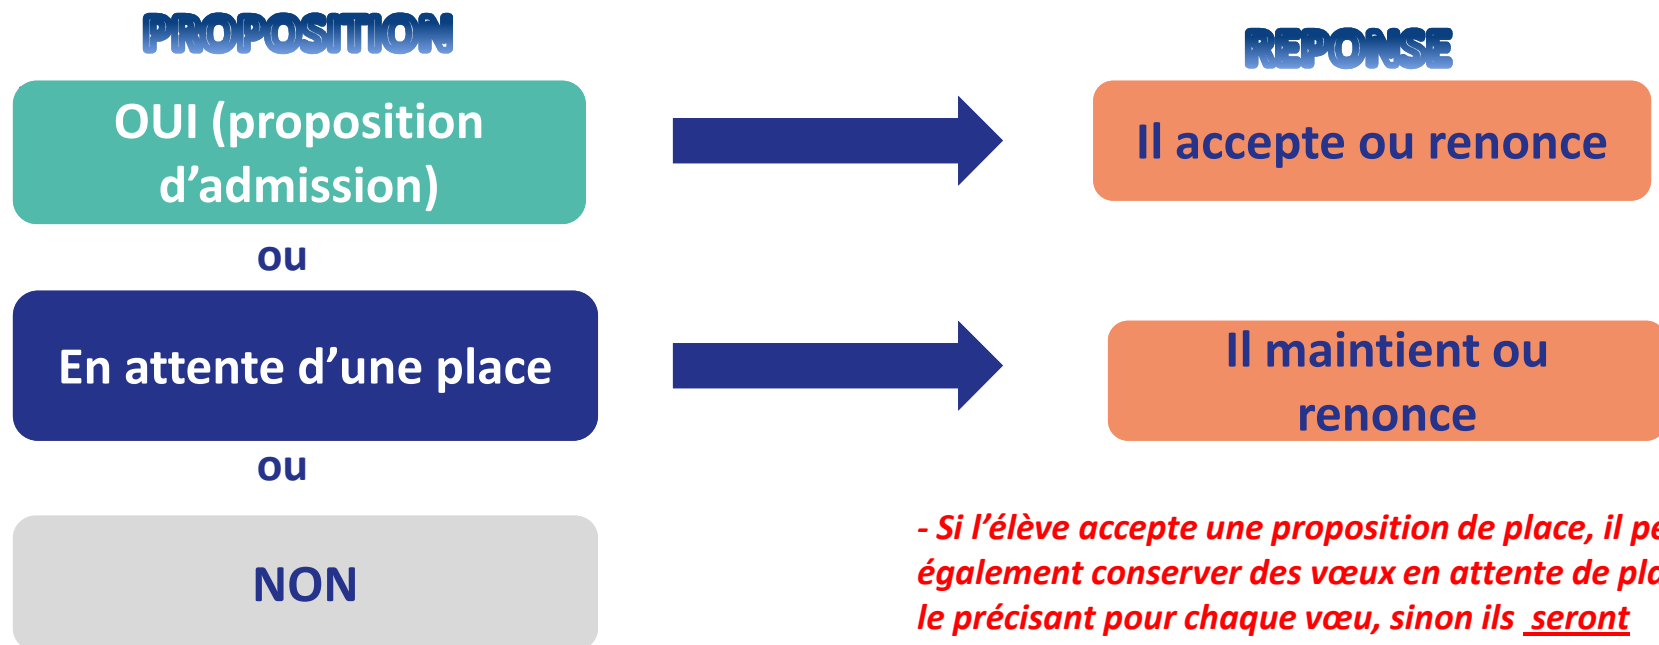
PROPOSITION

REPONSE

OUI (proposition d’admission)

Il accepte ou renonce

ou

En attente d’une place

Il maintient ou renonce

ou

NON

- Si l’élève accepte une proposition de place, il pe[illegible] également conserver des vœux en attente de pla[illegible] le précisant pour chaque vœu, sinon ils seront